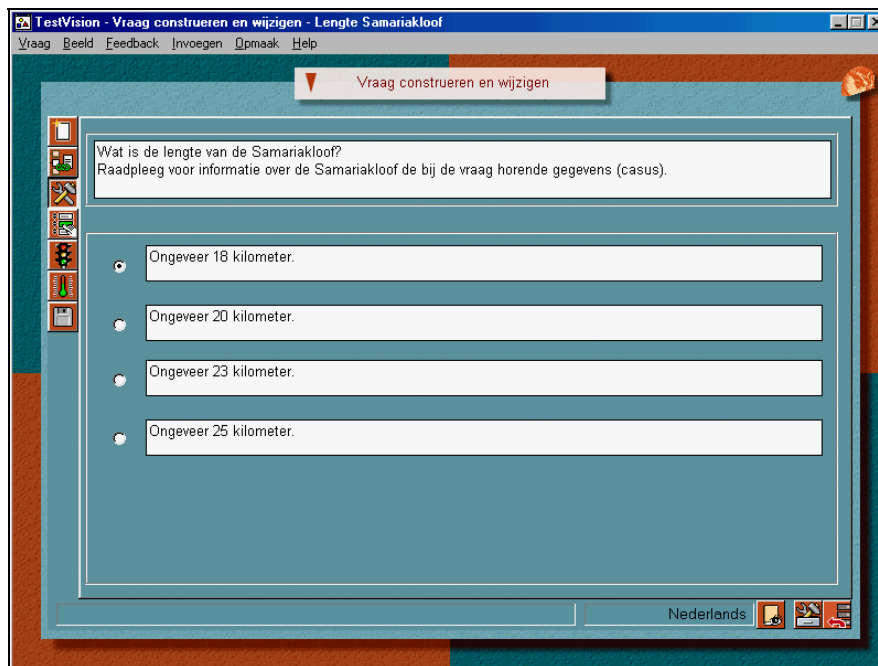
TestVision - Vraag construeren en wijzigen - Lengte Samariakloof

Vraag Beeld Feedback Invoegen Opmaak Help

Vraag construeren en wijzigen

Wat is de lengte van de Samariakloof?
Raadpleeg voor informatie over de Samariakloof de bij de vraag horende gegevens (casus).

Ongeveer 18 kilometer.

Ongeveer 20 kilometer.

Ongeveer 23 kilometer.

Ongeveer 25 kilometer.

Nederlands